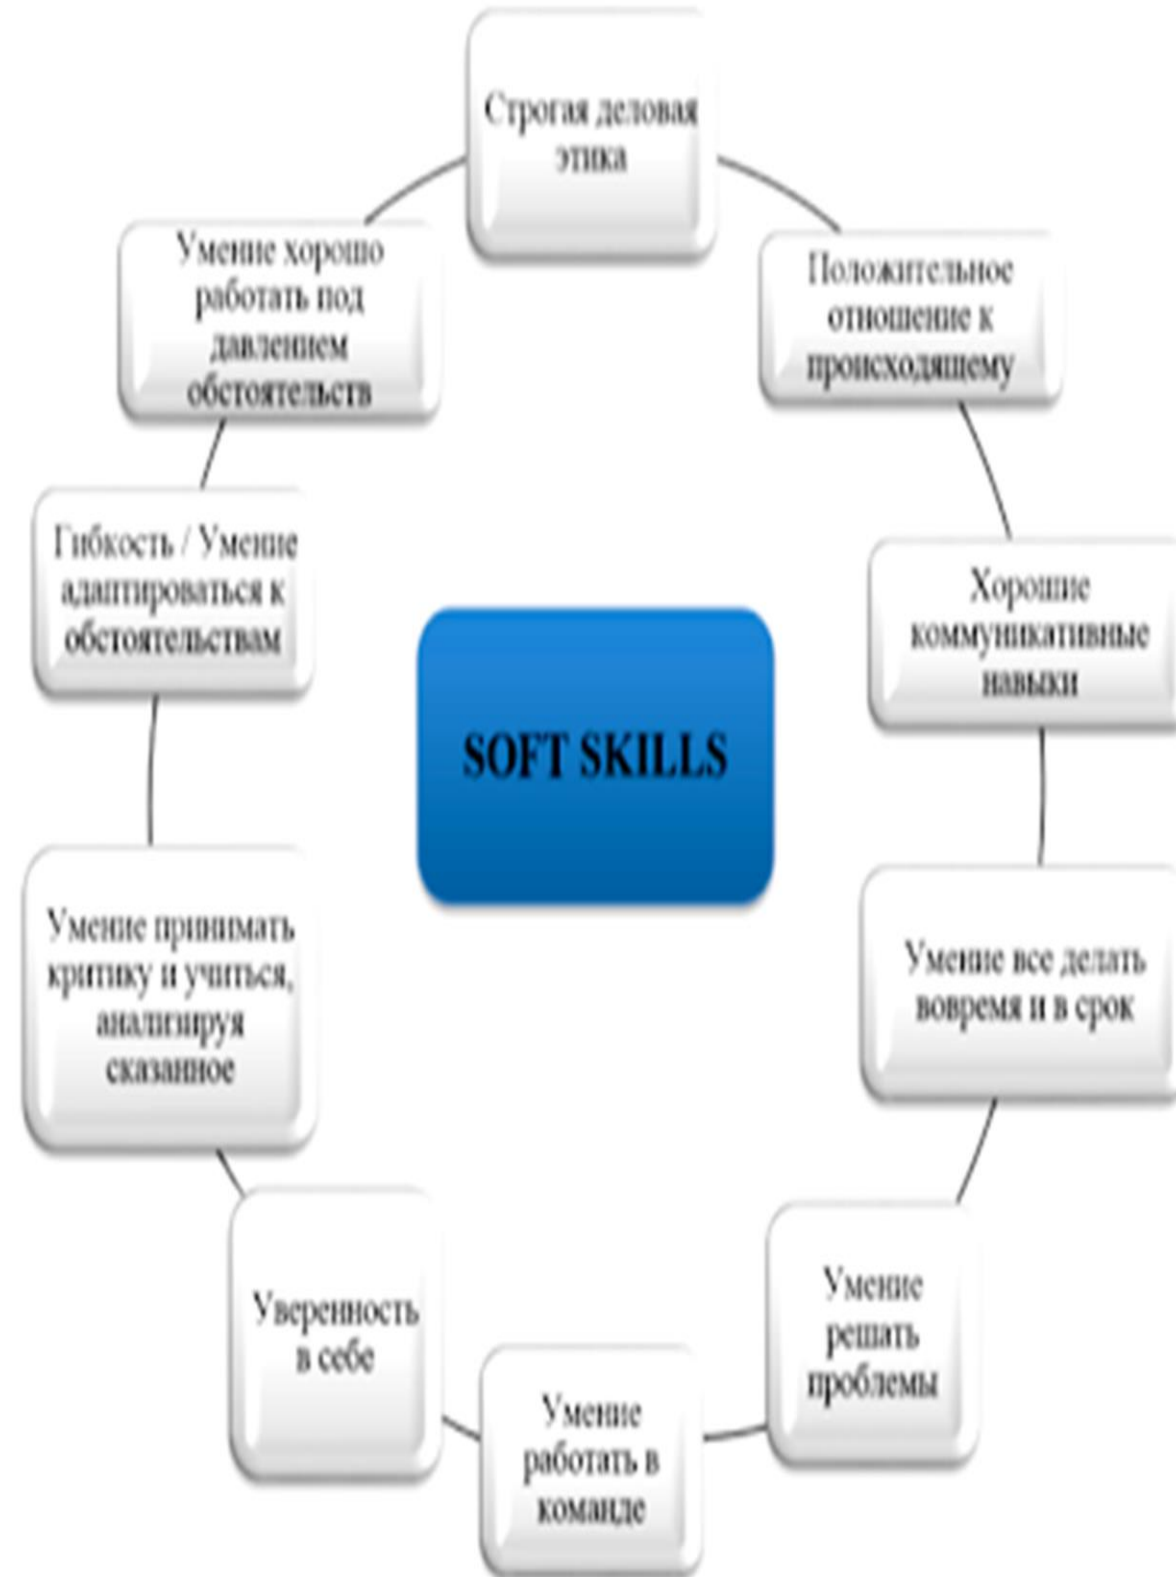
SOFT SKILLS

Строгая деловая этика

Положительное отношение к происходящему

Хорошие коммуникативные навыки

Умение все делать вовремя и в срок

Умение решать проблемы

Умение работать в команде

Уверенность в себе

Умение принимать критику и учиться, анализируя сказанное

Гибкость / Умение адаптироваться к обстоятельствам

Умение хорошо работать под давлением обстоятельств